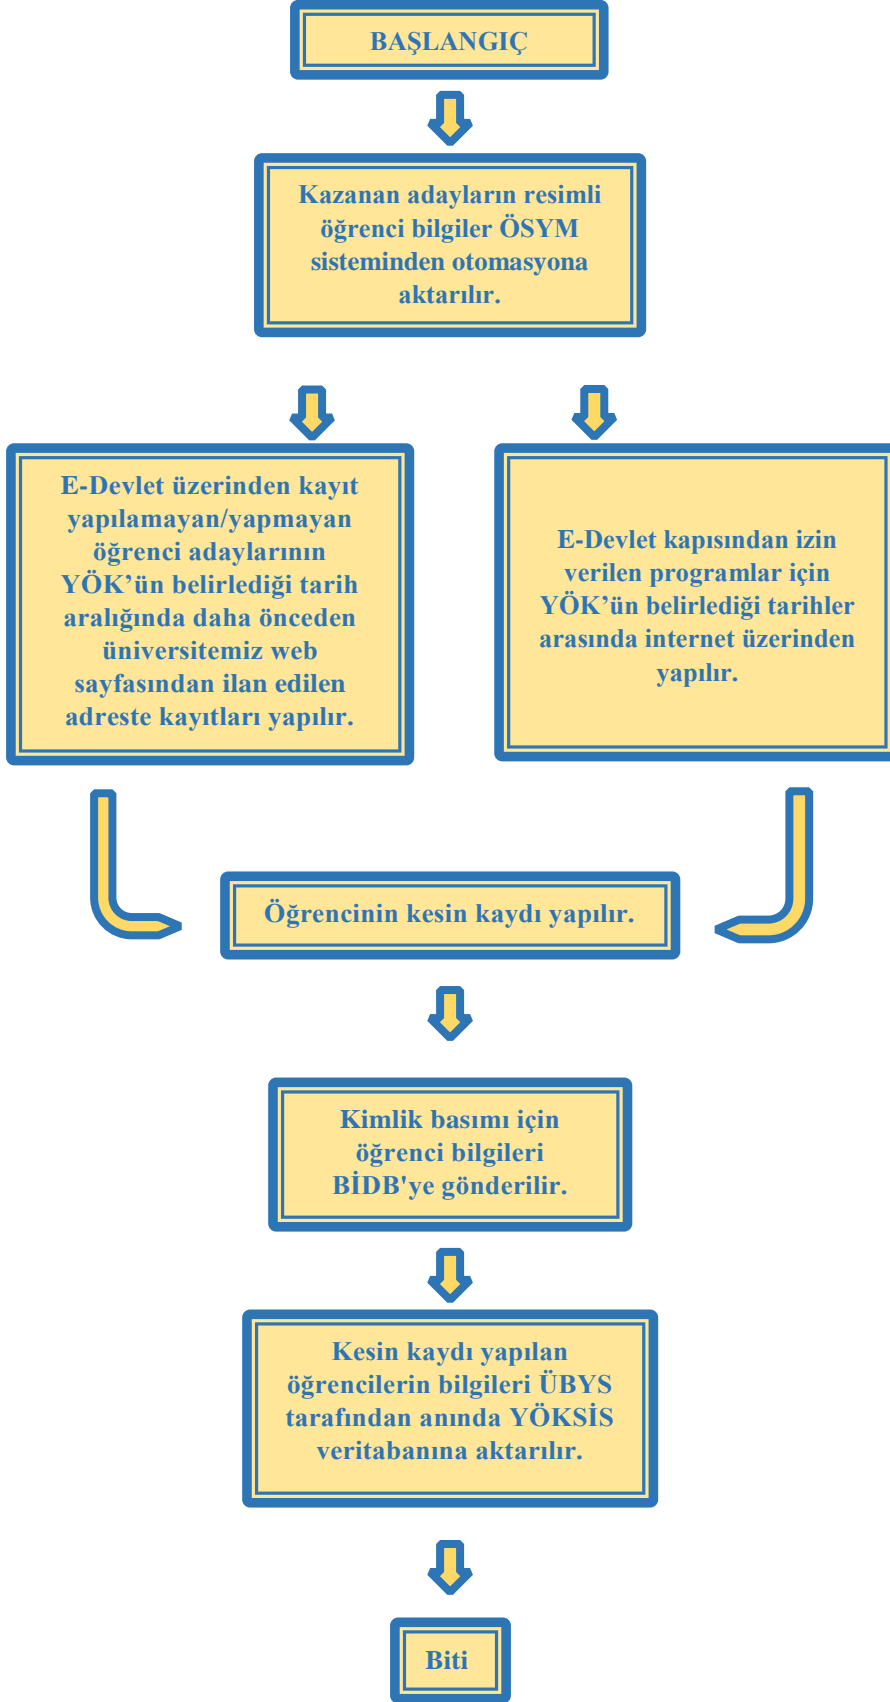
BAŞLANGIÇ

Kazanan adayların resimli öğrenci bilgiler ÖSYM sisteminden otomasyona aktarılır.

E-Devlet üzerinden kayıt yapılamayan/yapmayan öğrenci adaylarının YÖK'ün belirlediği tarih aralığında daha önceden üniversitemiz web sayfasından ilan edilen adreste kayıtları yapılır.

E-Devlet kapısından izin verilen programlar için YÖK'ün belirlediği tarihler arasında internet üzerinden yapılır.

Öğrencinin kesin kaydı yapılır.

Kimlik basımı için öğrenci bilgileri BİDB'ye gönderilir.

Kesin kaydı yapılan öğrencilerin bilgileri ÜBYS tarafından anında YÖKSİS veritabanına aktarılır.

Biti